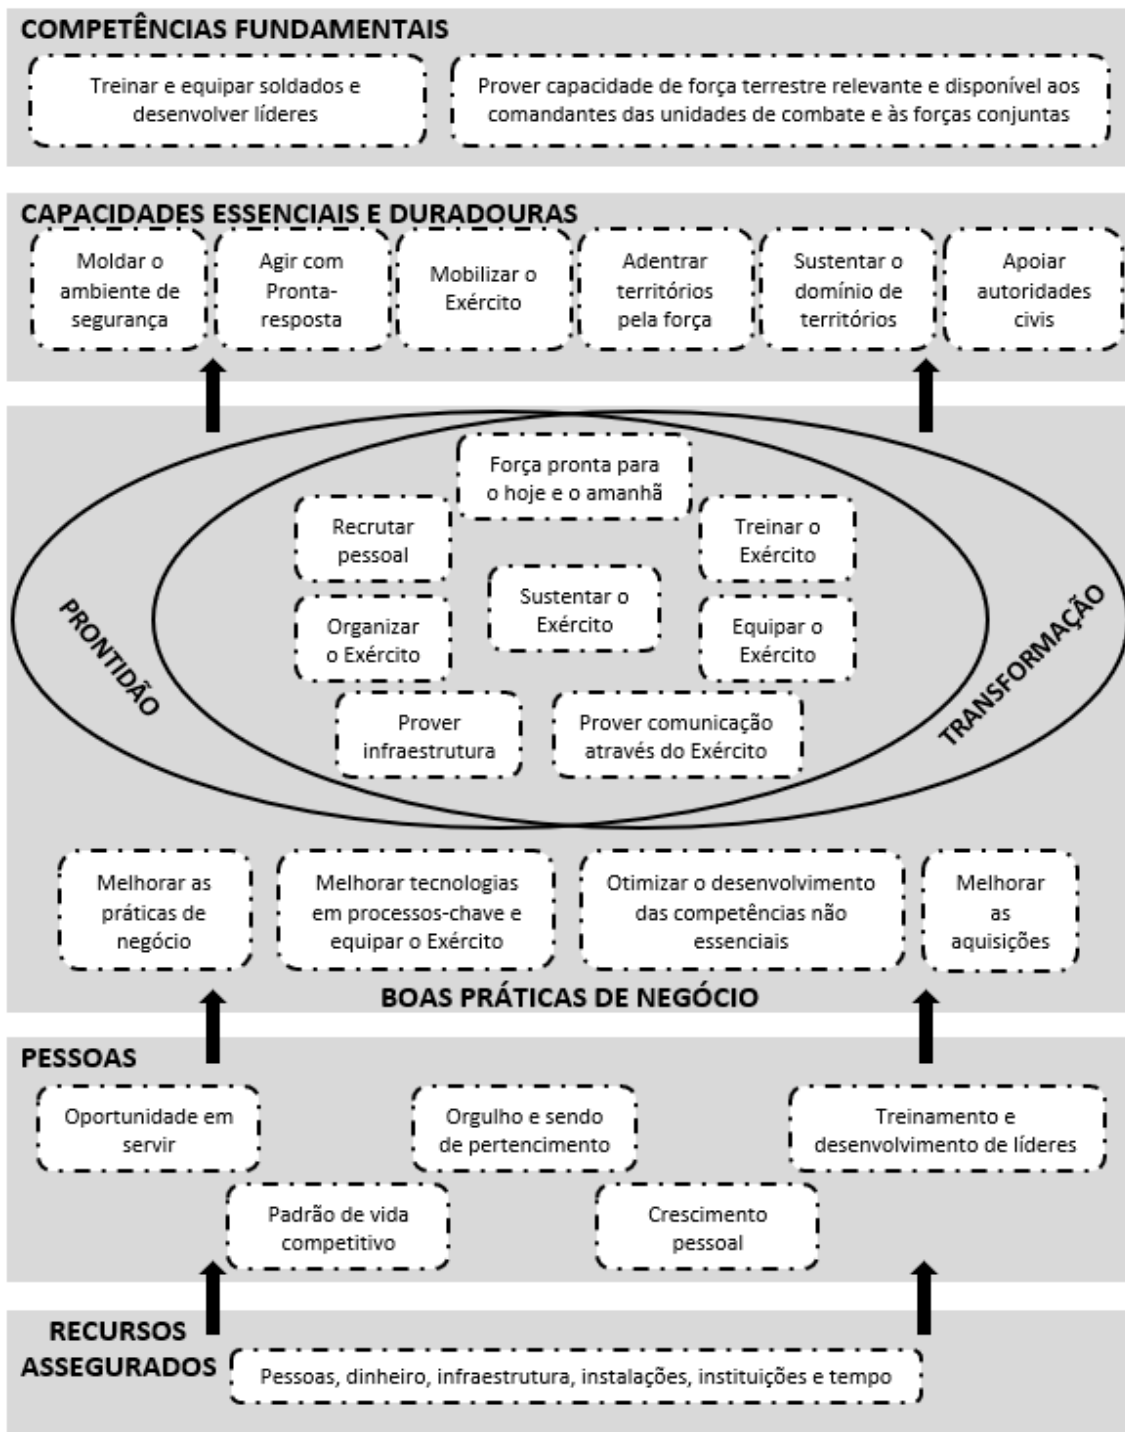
COMPETÊNCIAS FUNDAMENTAIS

Treinar e equipar soldados e desenvolver líderes

Prover capacidade de força terrestre relevante e disponível aos comandantes das unidades de combate e às forças conjuntas

CAPACIDADES ESSENCIAIS E DURADOURAS

Moldar o ambiente de segurança

Agir com Pronta-resposta

Mobilizar o Exército

Adentrar territórios pela força

Sustentar o domínio de territórios

Apoiar autoridades civis

Força pronta para o hoje e o amanhã

Recrutar pessoal

Treinar o Exército

Sustentar o Exército

Organizar o Exército

Equipar o Exército

PRONTIDÃO

TRANSFORMAÇÃO

Prover infraestrutura

Prover comunicação através do Exército

Melhorar as práticas de negócio

Melhorar tecnologias em processos-chave e equipar o Exército

Otimizar o desenvolvimento das competências não essenciais

Melhorar as aquisições

BOAS PRÁTICAS DE NEGÓCIO

PESSOAS

Oportunidade em servir

Orgulho e sendo de pertencimento

Treinamento e desenvolvimento de líderes

Padrão de vida competitivo

Crescimento pessoal

RECURSOS ASSEGURADOS

Pessoas, dinheiro, infraestrutura, instalações, instituições e tempo